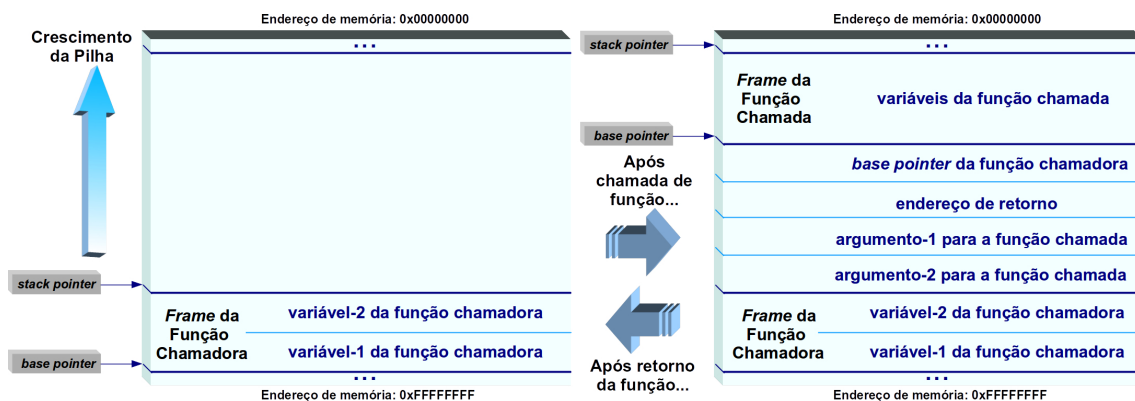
Crescimento da Pilha

Endereço de memória: 0x00000000

...

stack pointer

Frame da Função Chamadora

variável-2 da função chamadora

variável-1 da função chamadora

base pointer

...

Endereço de memória: 0xFFFFFFFF

stack pointer

base pointer

Após chamada de função...

Após retorno da função...

Endereço de memória: 0x00000000

...

Frame da Função Chamada

variáveis da função chamada

base pointer da função chamadora

endereço de retorno

argumento-1 para a função chamada

argumento-2 para a função chamada

Frame da Função Chamadora

variável-2 da função chamadora

variável-1 da função chamadora

...

Endereço de memória: 0xFFFFFFFF